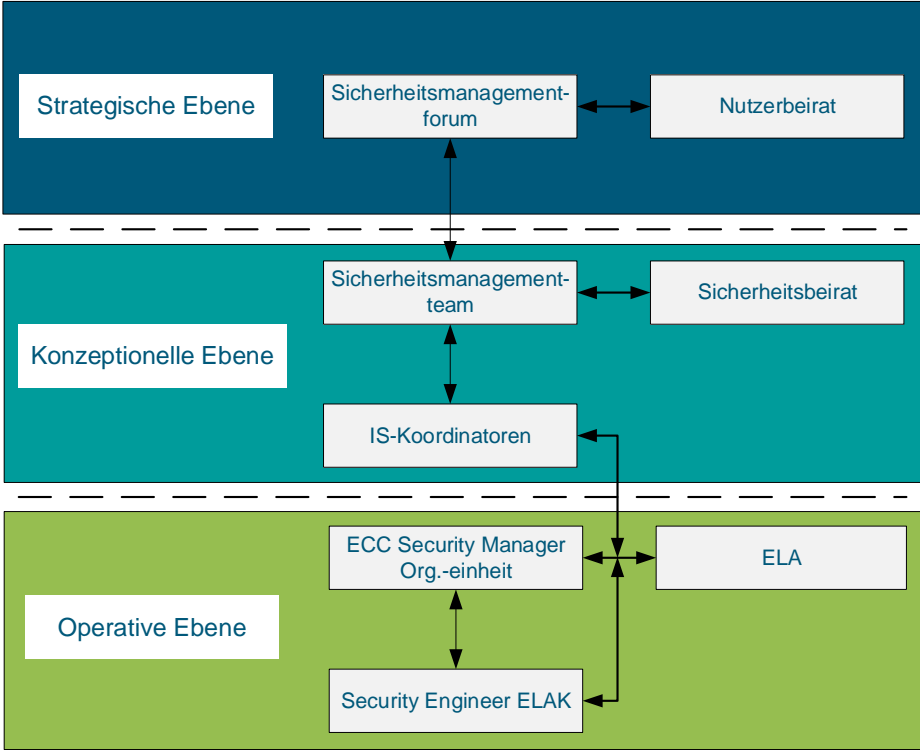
Strategische Ebene

Sicherheitsmanagementforum

Nutzerbeirat

Konzeptionelle Ebene

Sicherheitsmanagementteam

Sicherheitsbeirat

IS-Koordinatoren

Operative Ebene

ECC Security Manager Org.-einheit

ELA

Security Engineer ELAK